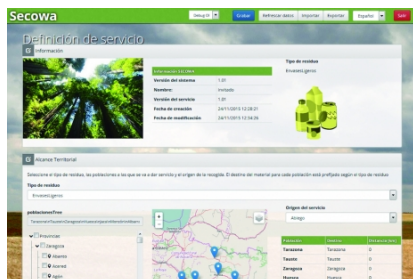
Secowa

Setup ▾ | Grabar | Refrescar datos | Importar | Reportar | Español ▾ | Salir

Definición de servicio

Información

Información GLOBAL

Versión del sistema | 1.01

Nombre: | Invitado

Versión del servicio | 1.01

Fecha de creación | 24/11/2015 12:28:21

Fecha de modificación | 24/11/2015 12:34:26

Tipo de residuo

Envases ligeros

Alcance Territorial

Seleccione el tipo de residuo, las poblaciones a las que se va a dar servicio y el origen de la recogida. El destino del material para cada población está prefijada según el tipo de residuo

Tipo de residuo

Envases ligeros

poblacionesTree

Origen del servicio

Alzaga

Provincias

Zaragoza

Alberite

Alcanal

Agón

| Población | Destino | Distancia (km) |
|---|---|---|
| Tarazona | Tarazona | 0 |
| Tauste | Tauste | 0 |
| Zaragoza | Zaragoza | 0 |
| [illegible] | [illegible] | 0 |